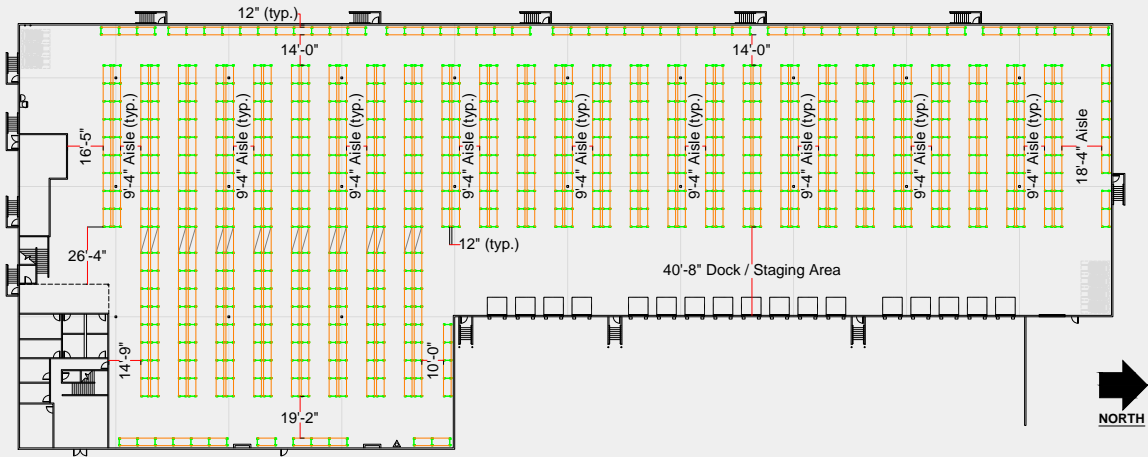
12" (typ.)
14'-0"
14'-0"
16'-5"
9'-4" Aisle (typ.)
9'-4" Aisle (typ.)
9'-4" Aisle (typ.)
9'-4" Aisle (typ.)
9'-4" Aisle (typ.)
9'-4" Aisle (typ.)
9'-4" Aisle (typ.)
9'-4" Aisle (typ.)
9'-4" Aisle (typ.)
18'-4" Aisle
12" (typ.)
26'-4"
40'-8" Dock / Staging Area
14'-9"
10'-0"
19'-2"
NORTH